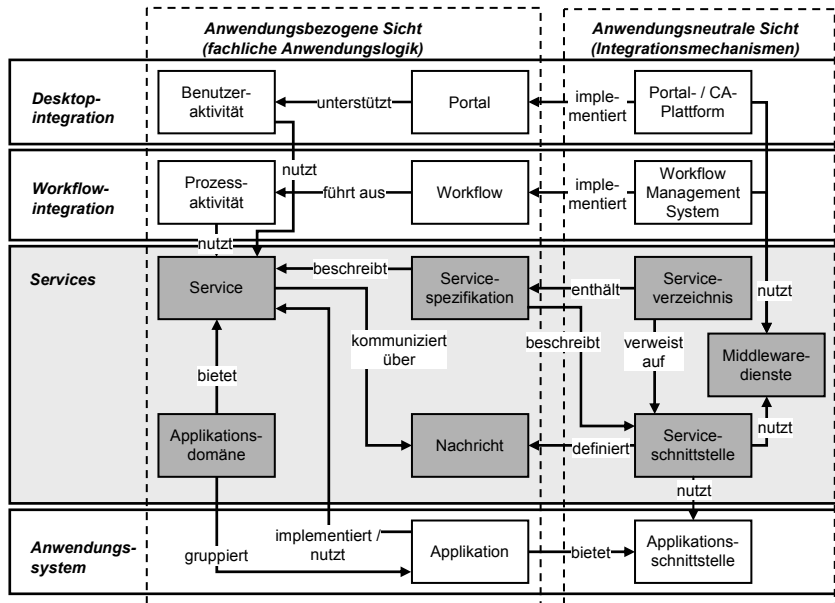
Anwendungsbezogene Sicht (fachliche Anwendungslogik)

Anwendungsneutrale Sicht (Integrationsmechanismen)

Desktop-integration

Benutzer-aktivität

unterstützt

Portal

imple-mentiert

Portal- / CA-Plattform

nutzt

Workflow-integration

Prozess-aktivität

führt aus

Workflow

imple-mentiert

Workflow Management System

nutzt

Services

Service

beschreibt

Service-spezifikation

enthält

Service-verzeichnis

nutzt

kommuniziert über

beschreibt

verweist auf

Middleware-dienste

bietet

Applikations-domäne

Nachricht

definiert

Service-schnittstelle

nutzt

nutzt

Anwendungs-system

gruppiert

implementiert / nutzt

Applikation

bietet

Applikations-schnittstelle